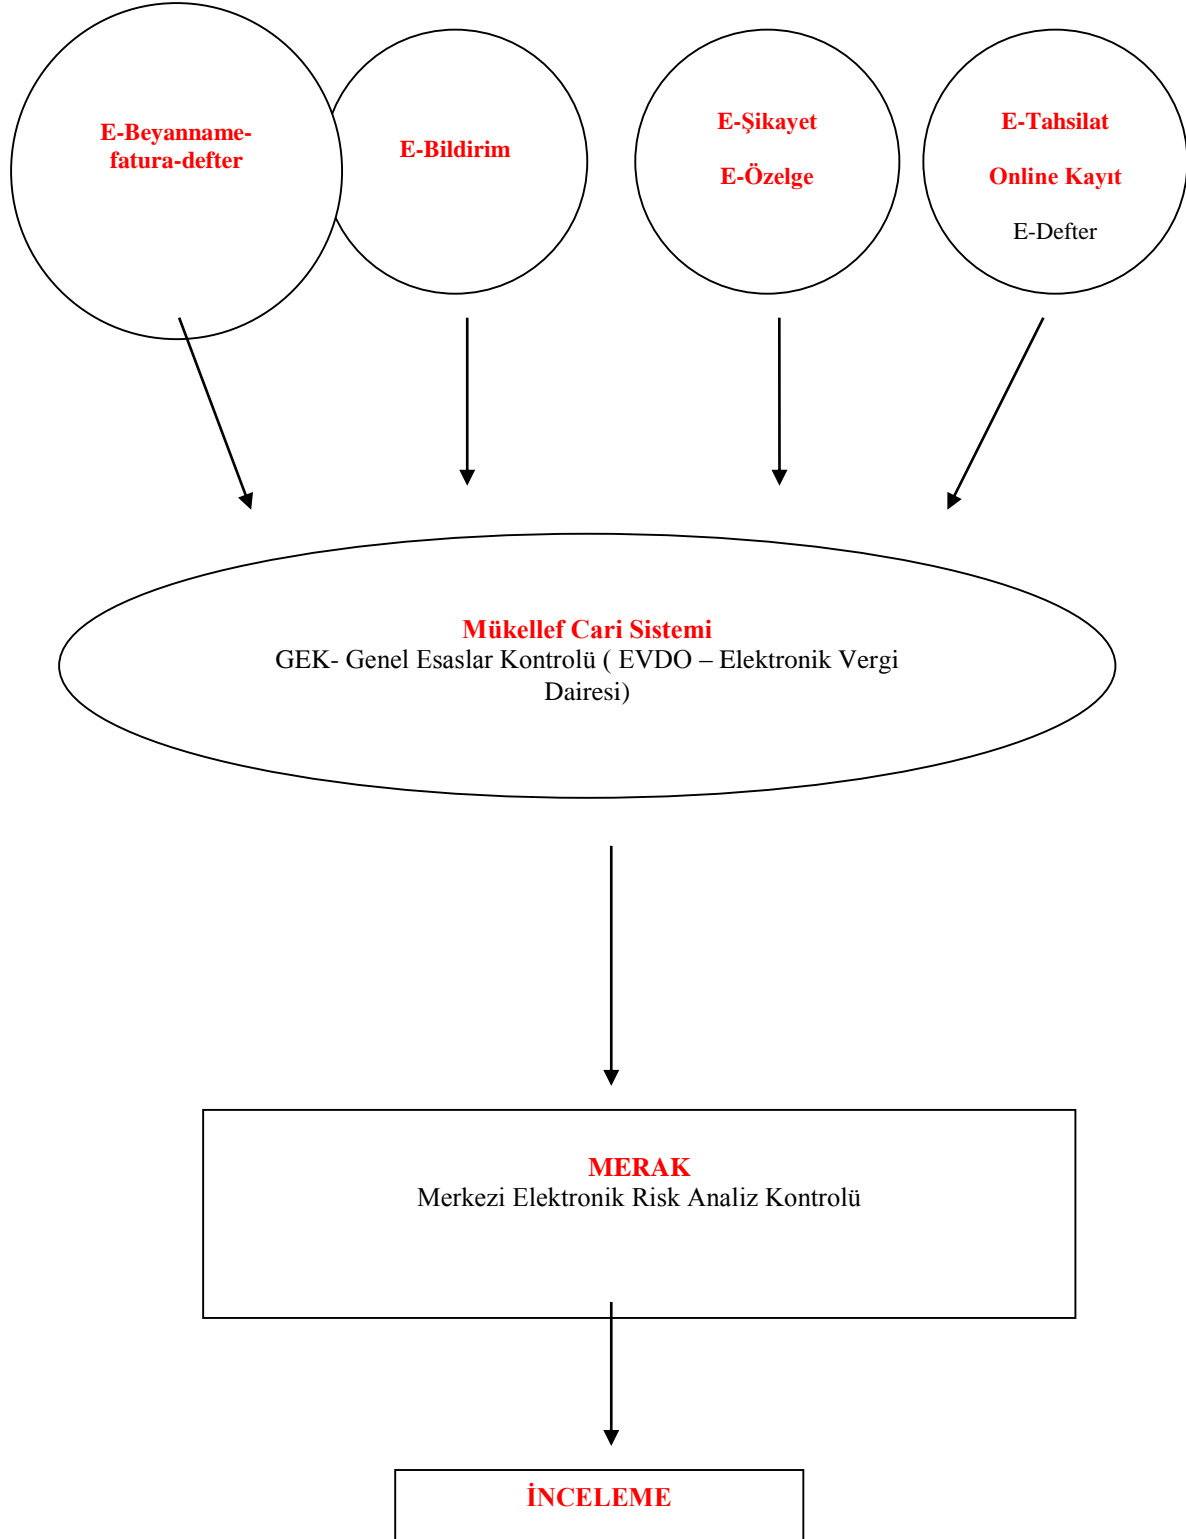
E-Beyanname-fatura-defter

E-Bildirim

E-Şikayet

E-Özelge

E-Tahsilat

Online Kayıt

E-Defter

Mükellef Cari Sistemi
GEK- Genel Esaslar Kontrolü ( EVDO – Elektronik Vergi Dairesi)

MERAK
Merkezi Elektronik Risk Analiz Kontrolü

İNCELEME